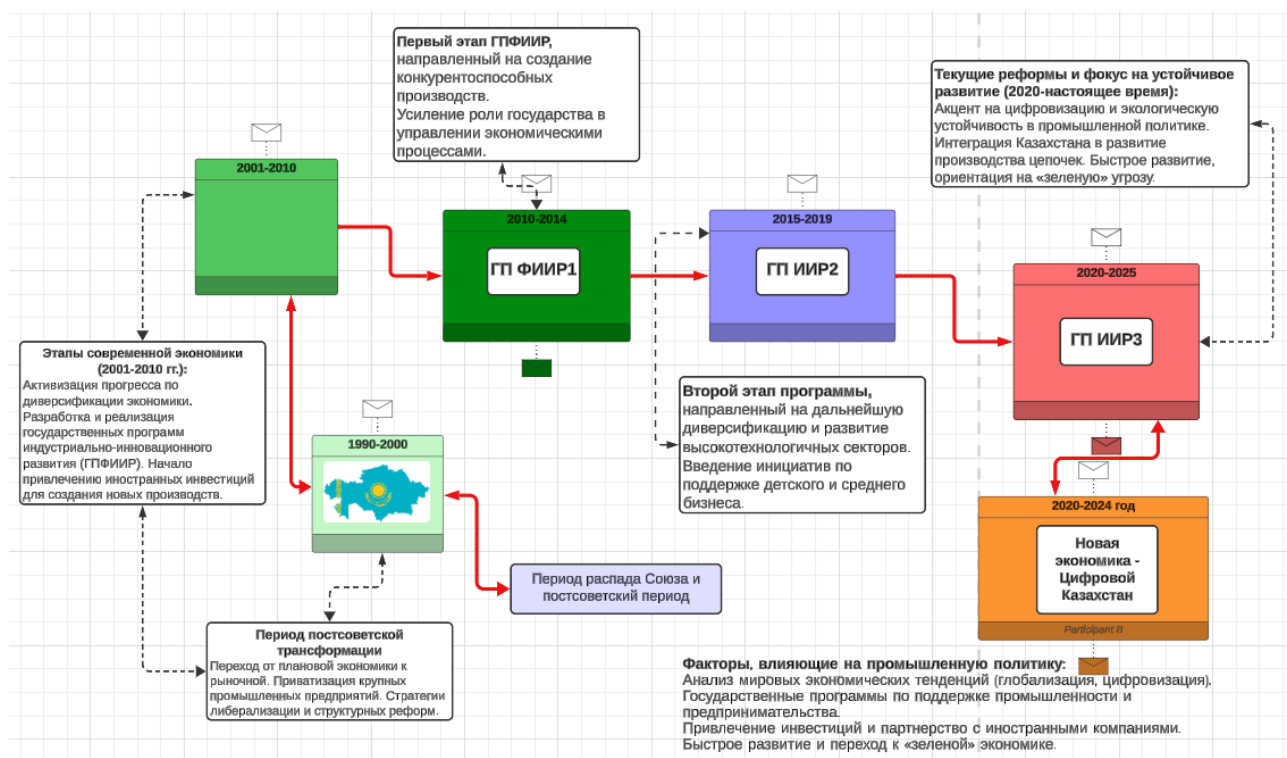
Первый этап ГПФИИР, направленный на создание конкурентоспособных производств. Усиление роли государства в управлении экономическими процессами.

Текущие реформы и фокус на устойчивое развитие (2020-настоящее время): Акцент на цифровизацию и экологическую устойчивость в промышленной политике. Интеграция Казахстана в развитие производства цепочек. Быстрое развитие, ориентация на «зеленую» угрозу.

2001-2010

2010-2014

ГП ФИИР1

2015-2019

ГП ИИР2

2020-2025

ГП ИИР3

Этапы современной экономики (2001-2010 гг.): Активизация прогресса по диверсификации экономики. Разработка и реализация государственных программ индустриально-инновационного развития (ГПФИИР). Начало привлечению иностранных инвестиций для создания новых производств.

Второй этап программы, направленный на дальнейшую диверсификацию и развитие высокотехнологичных секторов. Введение инициатив по поддержке детского и среднего бизнеса.

1990-2000

2020-2024 год

Новая экономика - Цифровой Казахстан

Participant B

Период распада Союза и постсоветский период

Период постсоветской трансформации
Переход от плановой экономики к рыночной. Приватизация крупных промышленных предприятий. Стратегии либерализации и структурных реформ.

Факторы, влияющие на промышленную политику:
Анализ мировых экономических тенденций (глобализация, цифровизация).
Государственные программы по поддержке промышленности и предпринимательства.
Привлечение инвестиций и партнерство с иностранными компаниями.
Быстрое развитие и переход к «зеленой» экономике.